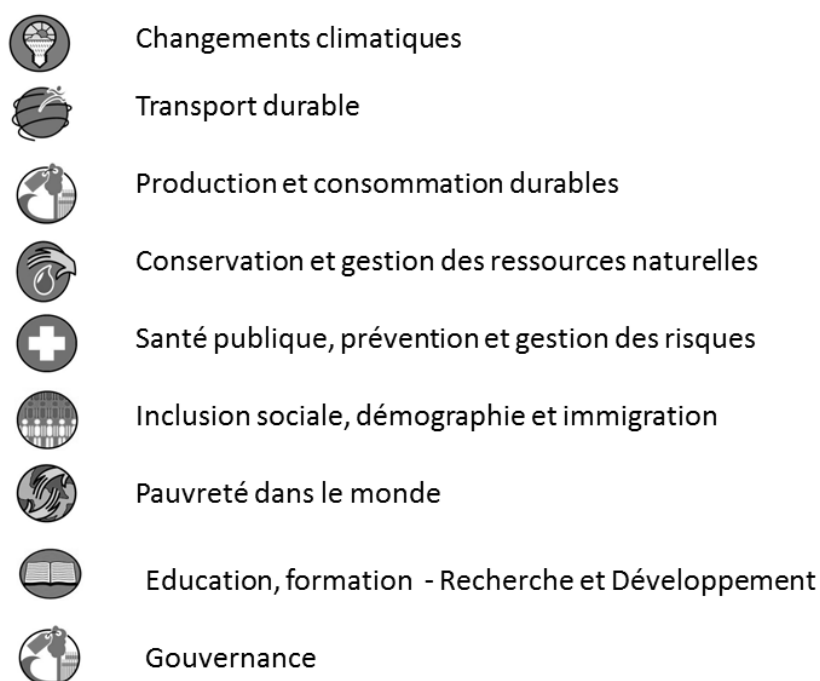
Changements climatiques

Transport durable

Production et consommation durables

Conservation et gestion des ressources naturelles

Santé publique, prévention et gestion des risques

Inclusion sociale, démographie et immigration

Pauvreté dans le monde

Education, formation - Recherche et Développement

Gouvernance